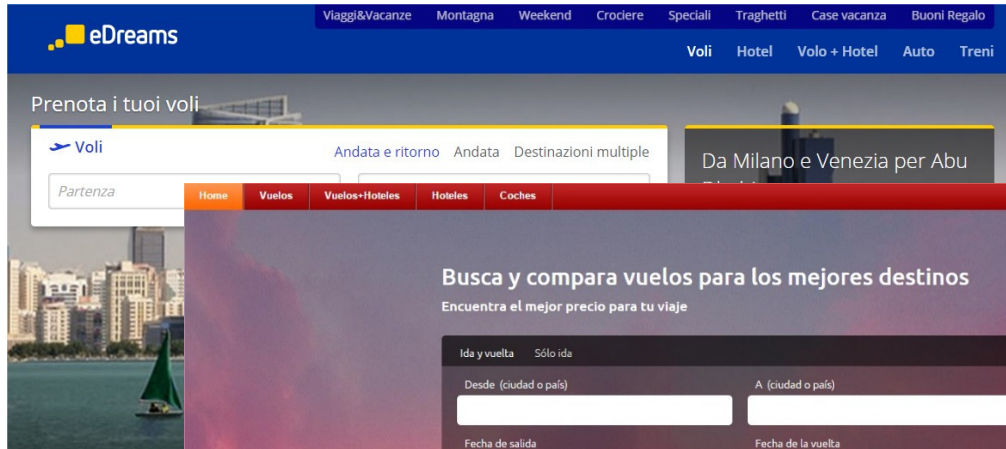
eDreams

Viaggi&Vacanze Montagna Weekend Crociere Speciali Traghetti Case vacanza Buoni Regalo

Voli Hotel Volo + Hotel Auto Treni

Prenota i tuoi voli

Voli

Andata e ritorno Andata Destinazioni multiple

Partenza

Da Milano e Venezia per Abu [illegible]

Home Vuelos Vuelos+Hoteles Hoteles Coches

Busca y compara vuelos para los mejores destinos

Encuentra el mejor precio para tu viaje

Ida y vuelta Sólo ida

Desde (ciudad o país)

A (ciudad o país)

Fecha de salida

Fecha de la vuelta